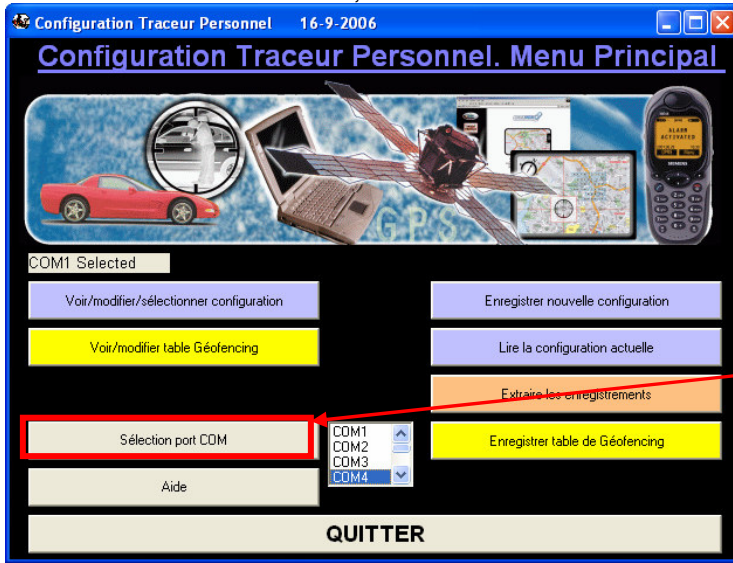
Configuration Traceur Personnel 16-9-2006

Configuration Traceur Personnel. Menu Principal

ALARM ACTIVATED

SIEMENS

G P S

COM1 Selected

Voir/modifier/sélectionner configuration

Enregistrer nouvelle configuration

Voir/modifier table Géofencing

Lire la configuration actuelle

Extraire les enregistrements

Sélection port COM

COM1
COM2
COM3
COM4

Enregistrer table de Géofencing

Aide

QUITTER